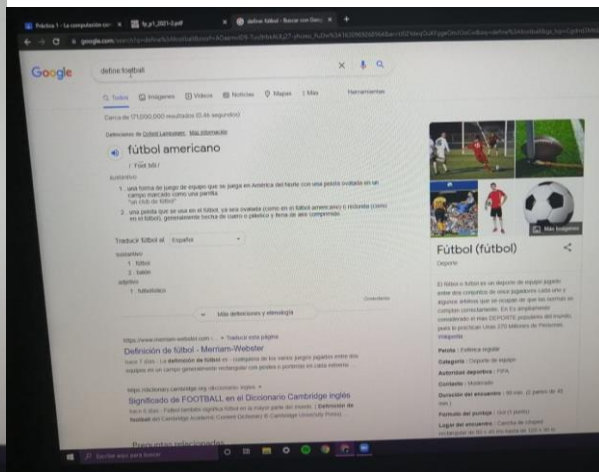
Práctica 1 - La computación se ×
fp_p1_2021-3.pdf ×
define fútbol - Buscar con Goo ×
google.com

Google

define football

Todos Imágenes Videos Noticias Mapas Más Herramientas

Cerca de 171,000,000 resultados (0.46 segundos)

Definiciones de Oxford Languages Más información

fútbol americano

/ˈfút bɔl/

sustantivo

1. una forma de juego de equipo que se juega en América del Norte con una pelota ovalada en un campo marcado como una parrilla.
"un club de fútbol"

2. una pelota que se usa en el fútbol, ya sea ovalada (como en el fútbol americano o redonda (como en el fútbol), generalmente hecha de cuero o plástico y llena de aire comprimido.

Traducir fútbol al Español

sustantivo
1. fútbol
2. balón
adjetivo
1. futbolístico

Comentarios

Más definiciones y etimología

https://www.merriam-webster.com › ... Traducir esta página

Definición de fútbol - Merriam-Webster

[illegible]

https://dictionary.cambridge.org › dictionario › ingles

Significado de FOOTBALL en el Diccionario Cambridge inglés

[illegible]

Preguntas relacionadas

Más imágenes

Fútbol (fútbol)

Deporte

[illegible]

Pelota: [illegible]
Categoría: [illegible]
Autoridad deportiva: FIFA
Contacto: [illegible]
Duración del encuentro: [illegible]
Formato del puntaje: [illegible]
Lugar del encuentro: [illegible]

Escribe aquí para buscar